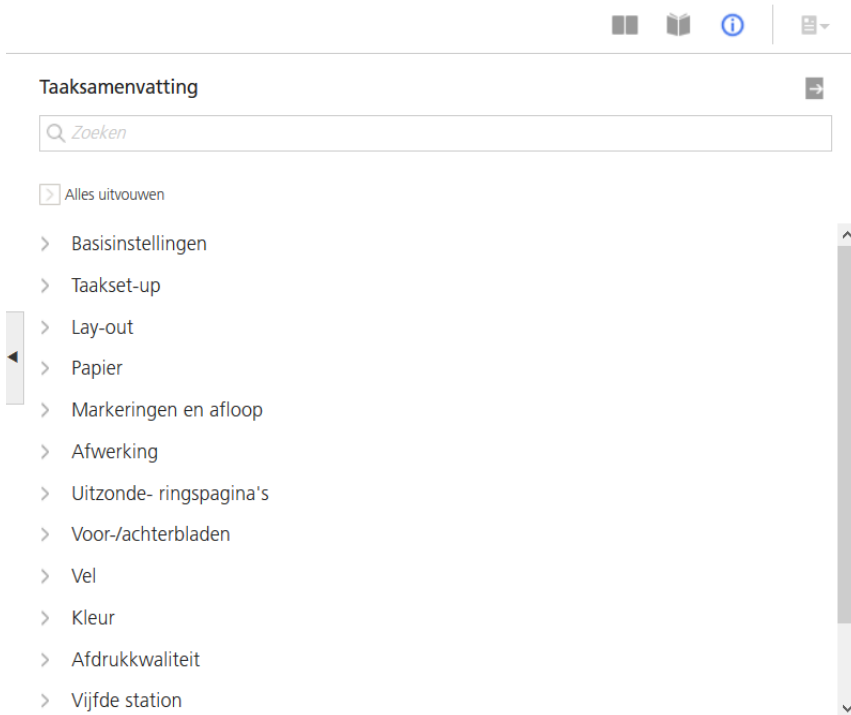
Taaksamenvatting

Zoeken

Alles uitvouwen

Basisinstellingen

Taakset-up

Lay-out

Papier

Markeringen en afloop

Afwerking

Uitzonde- ringspagina's

Voor-/achterbladen

Vel

Kleur

Afdrukkwaliteit

Vijfde station